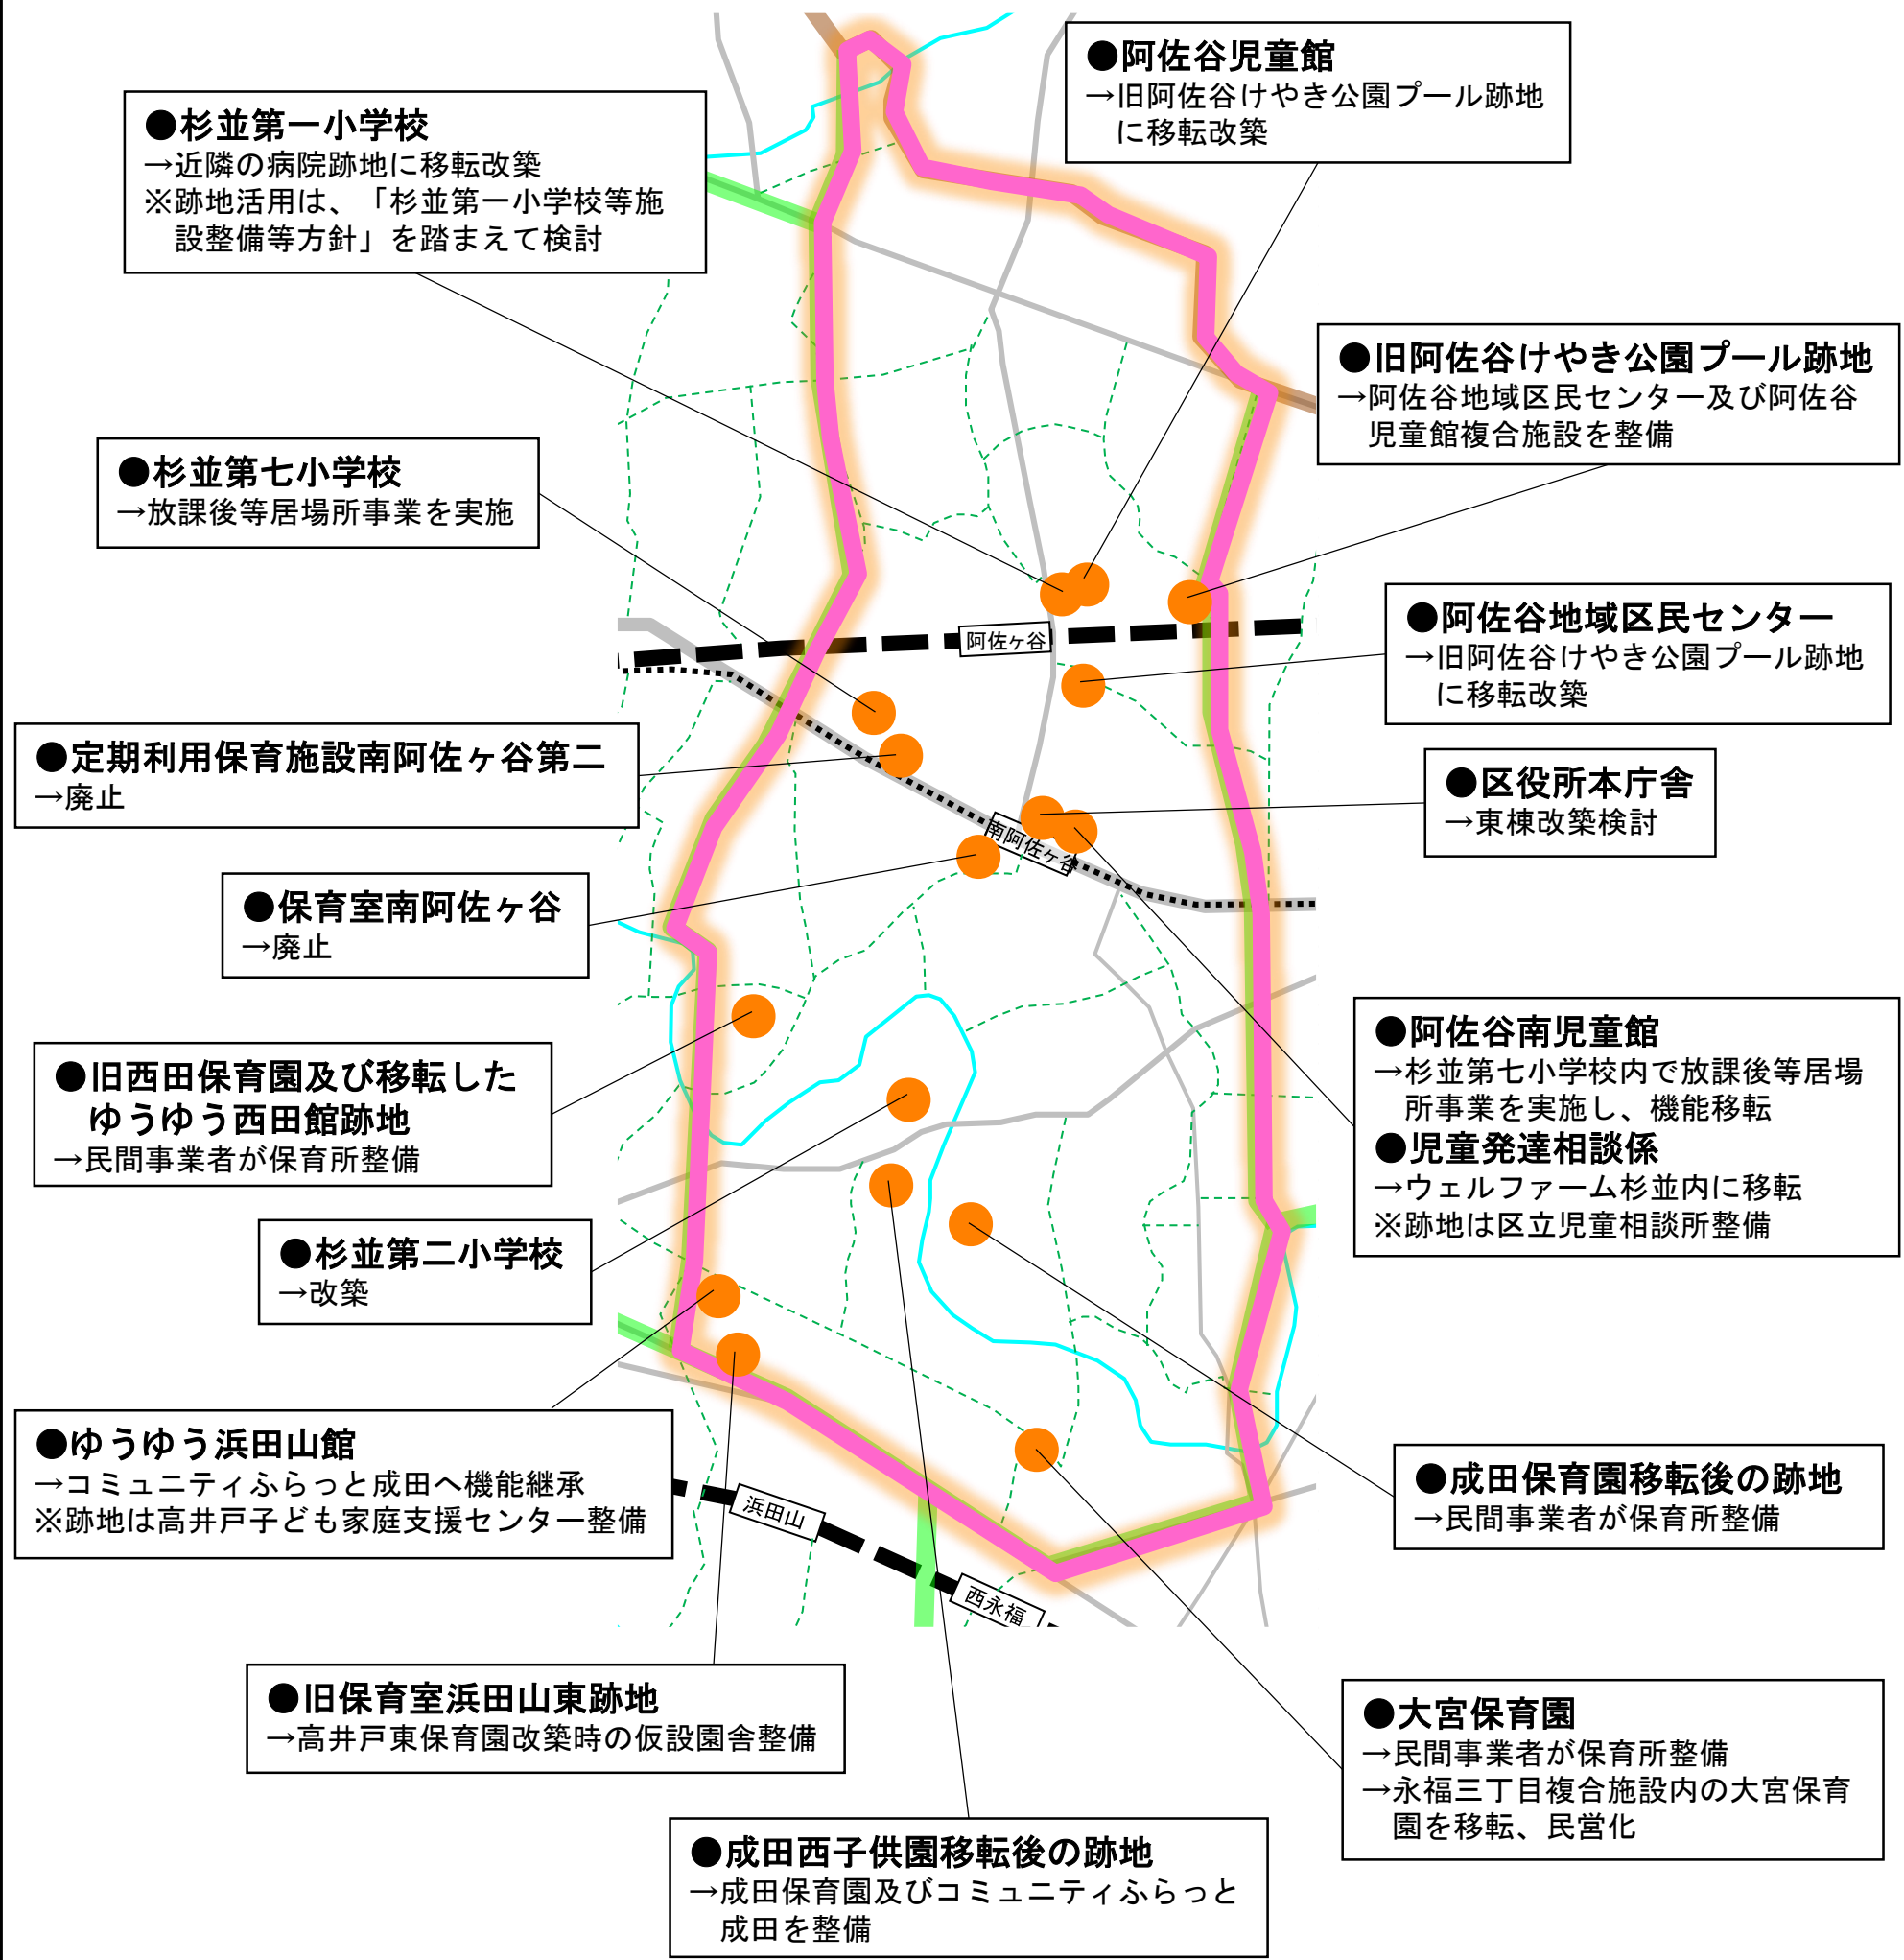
●杉並第一小学校
→近隣の病院跡地に移転改築
※跡地活用は、「杉並第一小学校等施設整備等方針」を踏まえて検討

●阿佐谷児童館
→旧阿佐谷けやき公園プール跡地に移転改築

●旧阿佐谷けやき公園プール跡地
→阿佐谷地域区民センター及び阿佐谷児童館複合施設を整備

●杉並第七小学校
→放課後等居場所事業を実施

●阿佐谷地域区民センター
→旧阿佐谷けやき公園プール跡地に移転改築

阿佐ケ谷

●定期利用保育施設南阿佐ヶ谷第二
→廃止

●区役所本庁舎
→東棟改築検討

南阿佐ケ谷

●保育室南阿佐ヶ谷
→廃止

●阿佐谷南児童館
→杉並第七小学校内で放課後等居場所事業を実施し、機能移転
●児童発達相談係
→ウェルファーム杉並内に移転
※跡地は区立児童相談所整備

●旧西田保育園及び移転したゆうゆう西田館跡地
→民間事業者が保育所整備

●杉並第二小学校
→改築

●ゆうゆう浜田山館
→コミュニティふらっと成田へ機能継承
※跡地は高井戸子ども家庭支援センター整備

浜田山

●成田保育園移転後の跡地
→民間事業者が保育所整備

西永福

●旧保育室浜田山東跡地
→高井戸東保育園改築時の仮設園舎整備

●大宮保育園
→民間事業者が保育所整備
→永福三丁目複合施設内の大宮保育園を移転、民営化

●成田西子供園移転後の跡地
→成田保育園及びコミュニティふらっと成田を整備